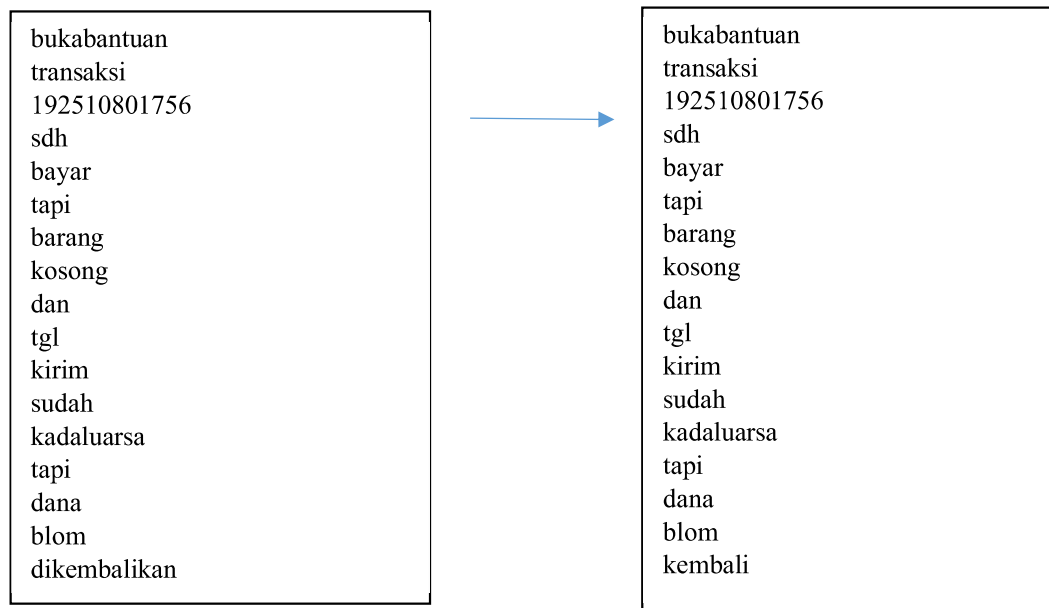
bukabantuan
transaksi
192510801756
sdh
bayar
tapi
barang
kosong
dan
tgl
kirim
sudah
kadaluarsa
tapi
dana
blom
dikembalikan

bukabantuan
transaksi
192510801756
sdh
bayar
tapi
barang
kosong
dan
tgl
kirim
sudah
kadaluarsa
tapi
dana
blom
kembali